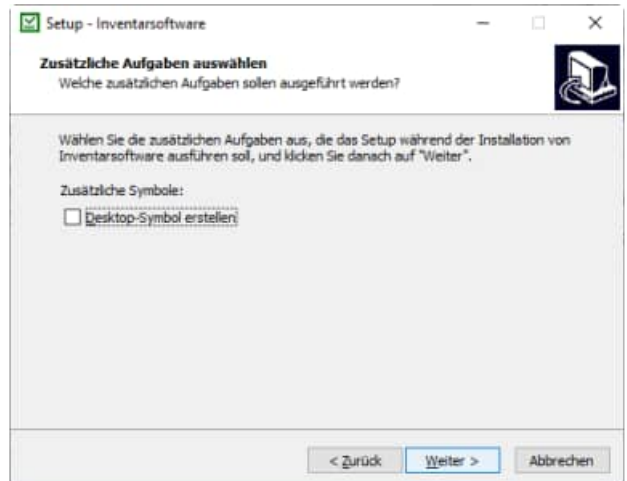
Setup - Inventarsoftware

Zusätzliche Aufgaben auswählen
Welche zusätzlichen Aufgaben sollen ausgeführt werden?

Wählen Sie die zusätzlichen Aufgaben aus, die das Setup während der Installation von Inventarsoftware ausführen soll, und klicken Sie danach auf "Weiter".

Zusätzliche Symbole:

Desktop-Symbol erstellen

< Zurück
Weiter >
Abbrechen